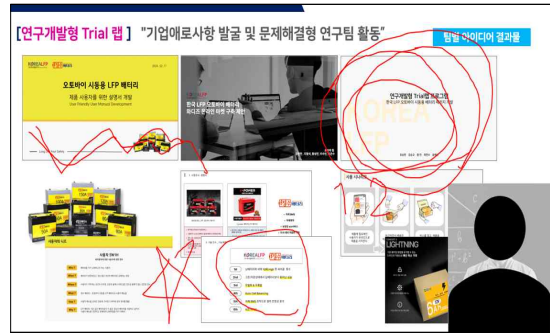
[연구개발형 Trial 랩] "기업애로사항 발굴 및 문제해결형 연구팀 활동"

팀별 아이디어 결과물

오토바이 시동용 LFP 배터리

제품 사용자를 위한 설명서 개발

User Friendly User Manual Development

한국 LFP 오토바이 배터리

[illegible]

연구개발형 Trial랩 프로그램

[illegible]

KOREA LFP

LIGHTNING

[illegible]